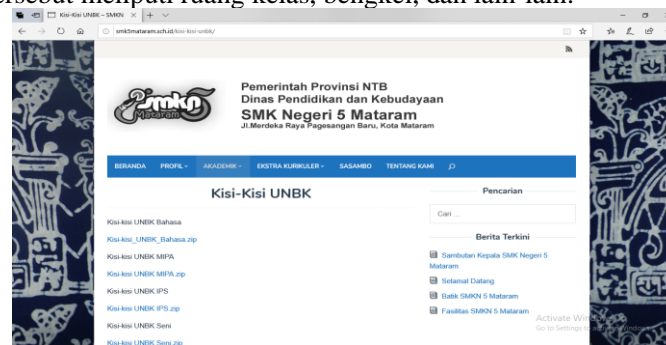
tersebut meliputi ruang kelas, bengkel, dan lain-lain.

Kisi-Kisi UNBK – SMKN ×

smkn5mataram.sch.id/kisi-kisi-unbk/

Pemerintah Provinsi NTB
Dinas Pendidikan dan Kebudayaan
SMK Negeri 5 Mataram
Jl.Merdeka Raya Pagesangan Baru, Kota Mataram

SMKN 5 Mataram

BERANDA PROFIL ▾ AKADEMIK ▾ EKSTRA KURIKULER ▾ SASAMBO TENTANG KAMI

Kisi-Kisi UNBK

Kisi-kisi UNBK Bahasa

Kisi-kisi_UNBK_Bahasa.zip

Kisi-kisi UNBK MIPA

Kisi-kisi UNBK MIPA.zip

Kisi-kisi UNBK IPS

Kisi-kisi UNBK IPS.zip

Kisi-kisi UNBK Seni

Kisi-kisi UNBK Seni.zip

Pencarian

Cari ...

Berita Terkini

Sambutan Kepala SMK Negeri 5 Mataram

Selamat Datang

Batik SMKN 5 Mataram

Fasilitas SMKN 5 Mataram

Activate Windows
Go to Settings to activate Windows.